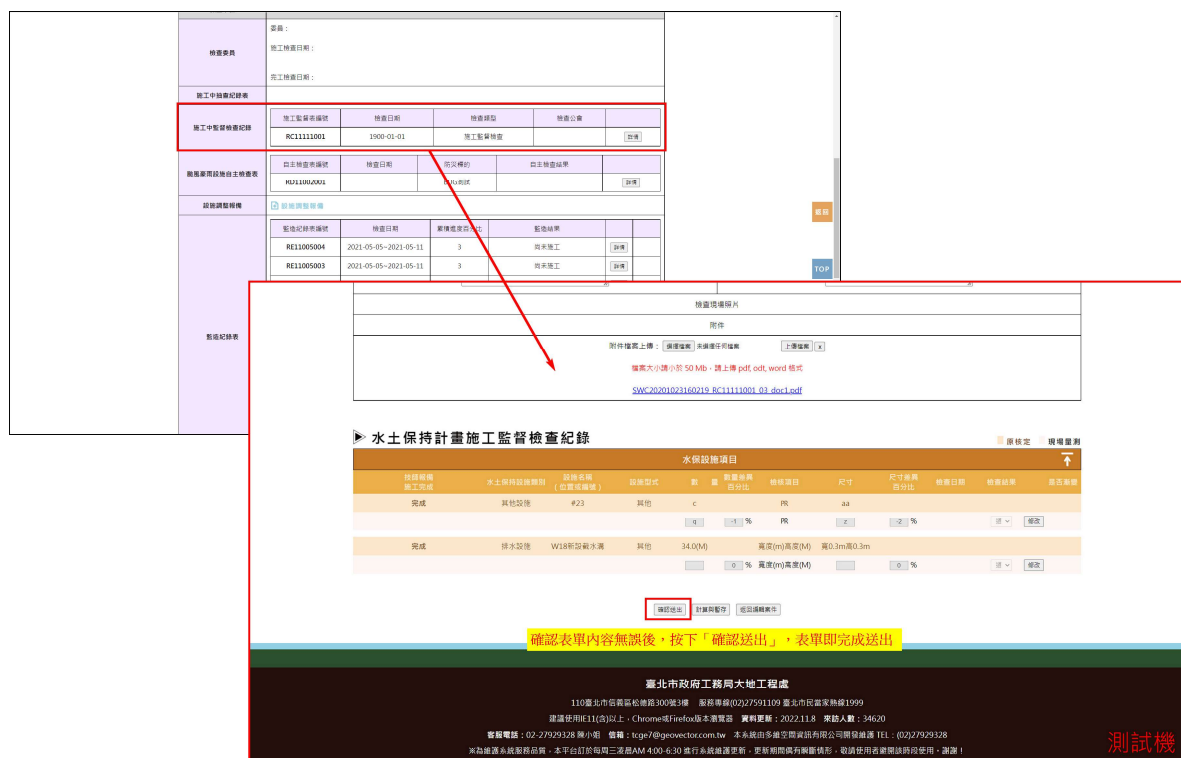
檢查委員

委員：

施工檢查日期：

完工檢查日期：

施工中檢查紀錄表

施工中監督檢查紀錄

| 施工監督表編號 | 檢查日期 | 檢查類型 | 檢查公會 | |
|---|---|---|---|---|
| RC11111001 | 1900-01-01 | 施工監督檢查 | | 詳情 |

颱風豪雨設施自主檢查表

| 自主檢查表編號 | 檢查日期 | 防災標的 | 自主檢查結果 | |
|---|---|---|---|---|
| RD11002001 | | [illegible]測試 | | 詳情 |

設施調整報備

設施調整報備

| 監造紀錄表編號 | 檢查日期 | 累積進度百分比 | 監造結果 | |
|---|---|---|---|---|
| RE11005004 | 2021-05-05~2021-05-11 | 3 | 尚未施工 | 詳情 |
| RE11005003 | 2021-05-05~2021-05-11 | 3 | 尚未施工 | 詳情 |

監造紀錄表

返回

TOP

檢查現場照片

附件

附件檔案上傳： 選擇檔案 未選擇任何檔案 上傳檔案 x

檔案大小請小於 50 Mb，請上傳 pdf, odt, word 格式

SWC20201023160219_RC11111001_03_doc1.pdf

▶ 水土保持計畫施工監督檢查紀錄

原核定 現場量測

水保設施項目

| 技師報備施工完成 | 水土保持設施類別 | 設施名稱（位置或編號） | 設施型式 | 數 | 量 | 數量差異百分比 | 檢核項目 | 尺寸 | 尺寸差異百分比 | 檢查日期 | 檢查結果 | 是否刪除 |
|---|---|---|---|---|---|---|---|---|---|---|---|---|
| 完成 | 其他設施 | #23 | 其他 | c | | | PR | aa | | | | |
| | | | | q | | -1 % | PR | z | -2 % | | 否 | 修改 |
| 完成 | 排水設施 | W18新設截水溝 | 其他 | 34.0(M) | | | 寬度(m)高度(M) | 寬0.3m高0.3m | | | | |
| | | | | | | 0 % | 寬度(m)高度(M) | | 0 % | | 否 | 修改 |

確認送出 計算與暫存 返回編輯案件

確認表單內容無誤後，按下「確認送出」，表單即完成送出

臺北市政府工務局大地工程處

110臺北市信義區松德路300號3樓 服務專線(02)27591109 臺北市民當家熱線1999

建議使用IE11(含)以上，Chrome或Firefox版本瀏覽器 資料更新：2022.11.8 來訪人數：34620

客服電話：02-27929328 陳小姐 信箱：tcge7@geovector.com.tw 本系統由多維空間資訊有限公司開發維護 TEL：(02)27929328

※為維護系統服務品質，本平台訂於每周三凌晨AM 4:00-6:30 進行系統維護更新，更新期間偶有斷斷情形，敬請使用者避開該時段使用，謝謝！

測試機